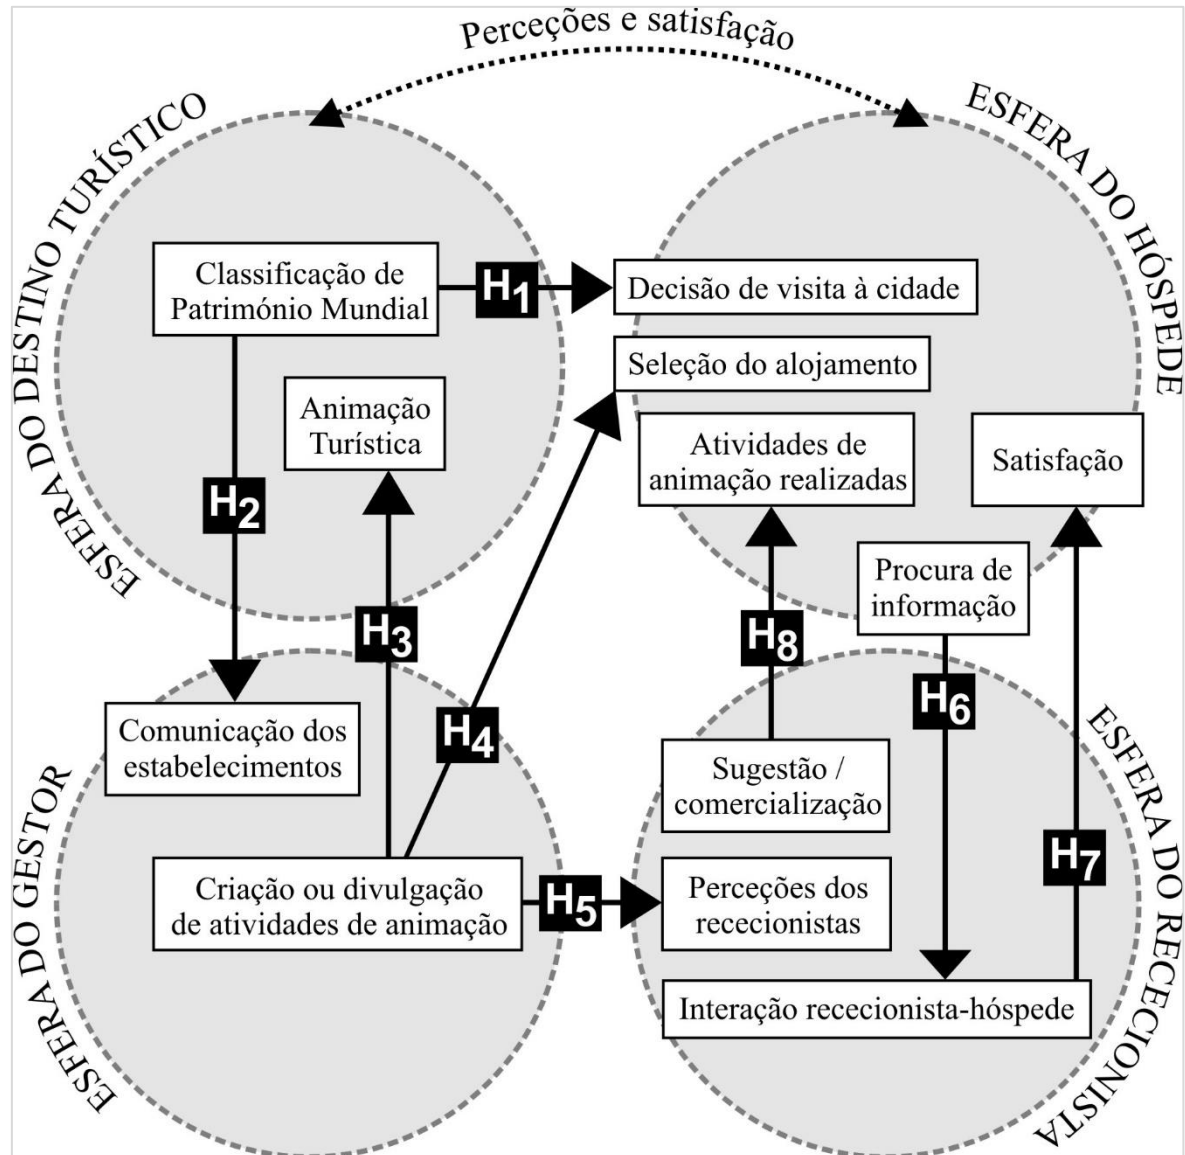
Perceções e satisfação

ESFERA DO DESTINO TURÍSTICO

ESFERA DO HÓSPEDE

Classificação de Património Mundial

$H_1$

Decisão de visita à cidade

Seleção do alojamento

Animação Turística

$H_2$

Atividades de animação realizadas

Satisfação

Procura de informação

$H_3$

$H_8$

Comunicação dos estabelecimentos

$H_4$

$H_6$

ESFERA DO GESTOR

Sugestão / comercialização

ESFERA DO RECECIONISTA

$H_7$

Criação ou divulgação de atividades de animação

$H_5$

Perceções dos rececionistas

Interação rececionista-hóspede